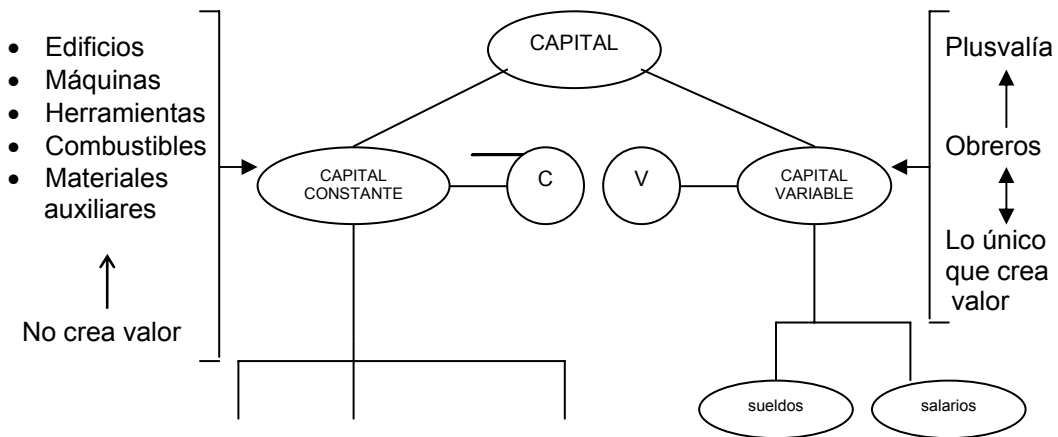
- Edificios
- Máquinas
- Herramientas
- Combustibles
- Materiales auxiliares

No crea valor

CAPITAL

CAPITAL CONSTANTE

C

V

CAPITAL VARIABLE

Plusvalía

Obreros

Lo único que crea valor

sueldos

salarios